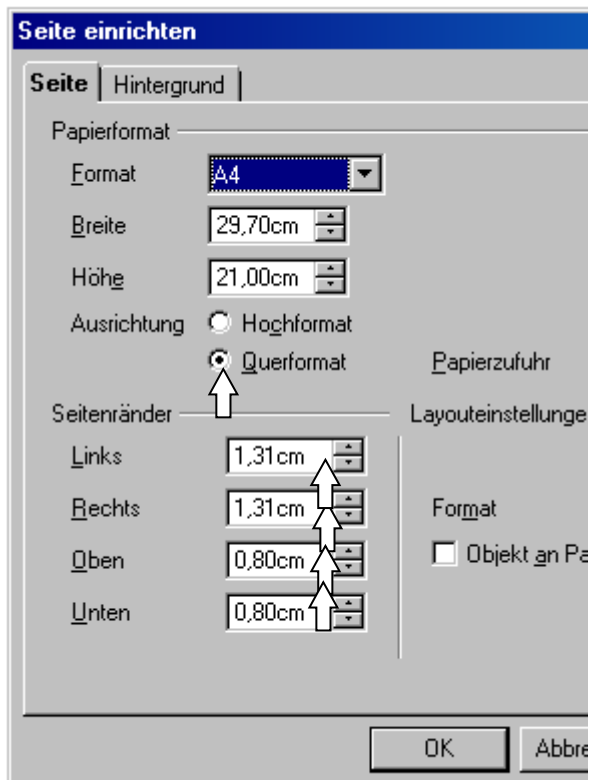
Seite einrichten

Seite | Hintergrund

Papierformat

Format A4

Breite 29,70cm

Höhe 21,00cm

Ausrichtung Hochformat

Querformat

Papierzufuhr

Seitenränder

Layouteinstellunge

Links 1,31cm

Rechts 1,31cm

Format

Oben 0,80cm

Objekt an Pa

Unten 0,80cm

OK

Abbre